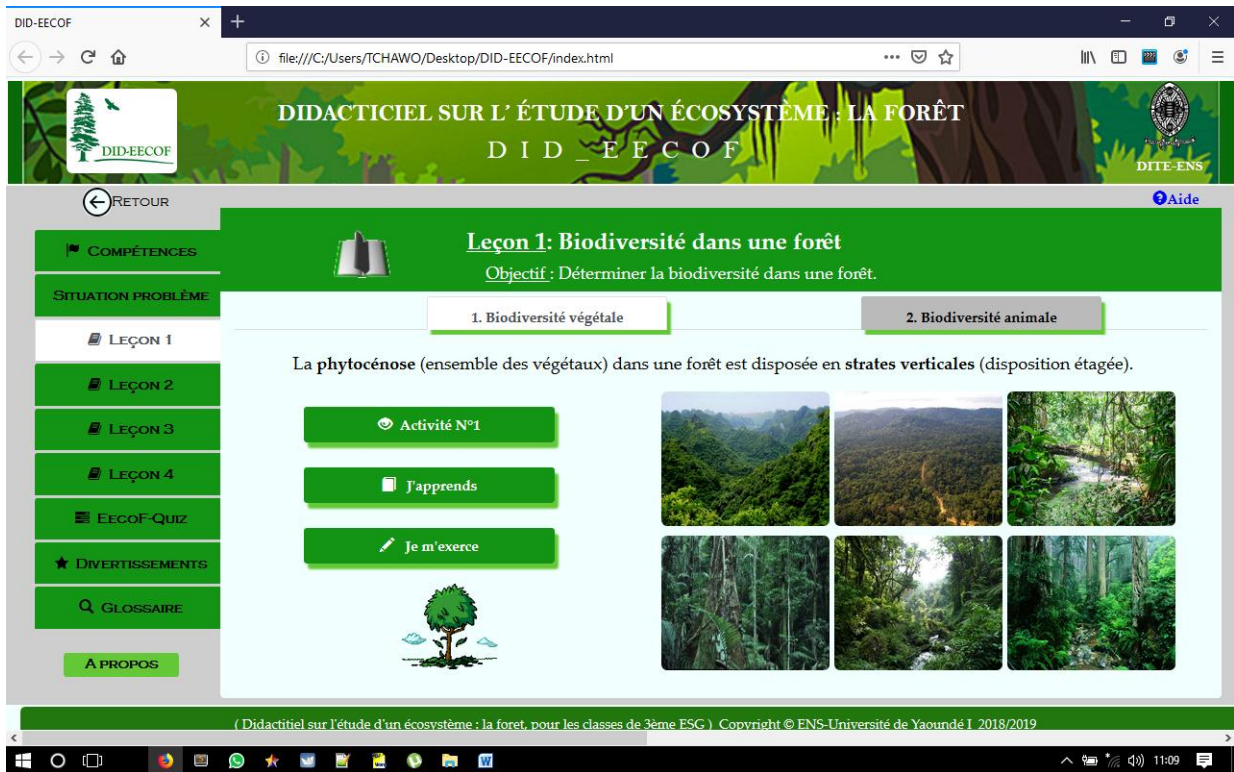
DID-EECOF

file:///C:/Users/TCHAWO/Desktop/DID-EECOF/index.html

DID-EECOF

DIDACTICIEL SUR L' ÉTUDE D'UN ÉCOSYSTÈME : LA FORÊT

D I D _ E E C O F

DITE-ENS

RETOUR

Aide

COMPÉTENCES

SITUATION PROBLÈME

LEÇON 1

LEÇON 2

LEÇON 3

LEÇON 4

EECOF-QUIZ

DIVERTISSEMENTS

GLOSSAIRE

A PROPOS

Leçon 1: Biodiversité dans une forêt

Objectif : Déterminer la biodiversité dans une forêt.

1. Biodiversité végétale

2. Biodiversité animale

La **phytocénose** (ensemble des végétaux) dans une forêt est disposée en **strates verticales** (disposition étagée).

Activité N°1

J'apprends

Je m'exerce

( Didactitiel sur l'étude d'un écosystème : la foret, pour les classes de 3ème ESG ) Copyright © ENS-Université de Yaoundé I 2018/2019

11:09